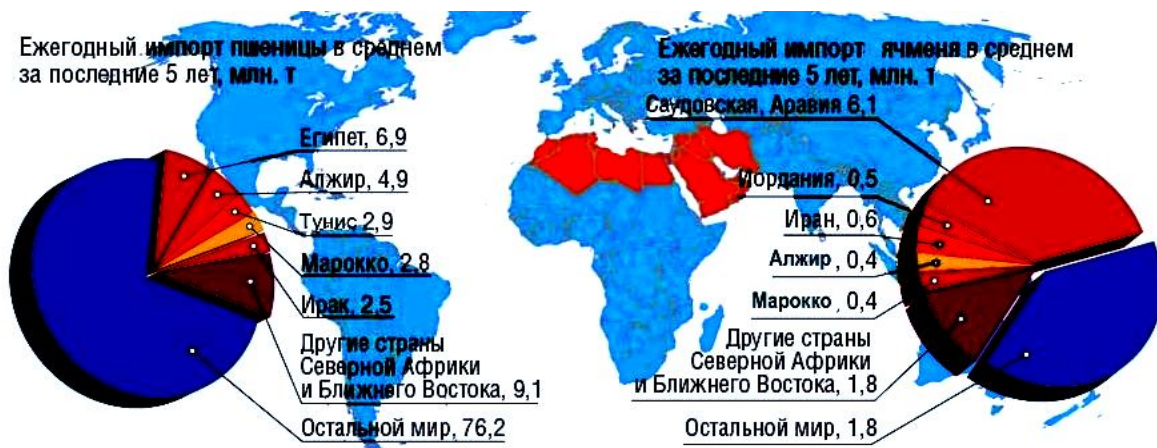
Ежегодный импорт пшеницы в среднем за последние 5 лет, млн. т

Египет, 6,9

Алжир, 4,9

Тунис 2,9

Марокко, 2,8

Ирак, 2,5

Другие страны Северной Африки и Ближнего Востока, 9,1

Остальной мир, 76,2

Ежегодный импорт ячменя в среднем за последние 5 лет, млн. т

Саудовская, Аравия 6,1

Иордания, 0,5

Иран, 0,6

Алжир, 0,4

Марокко, 0,4

Другие страны Северной Африки и Ближнего Востока, 1,8

Остальной мир, 1,8